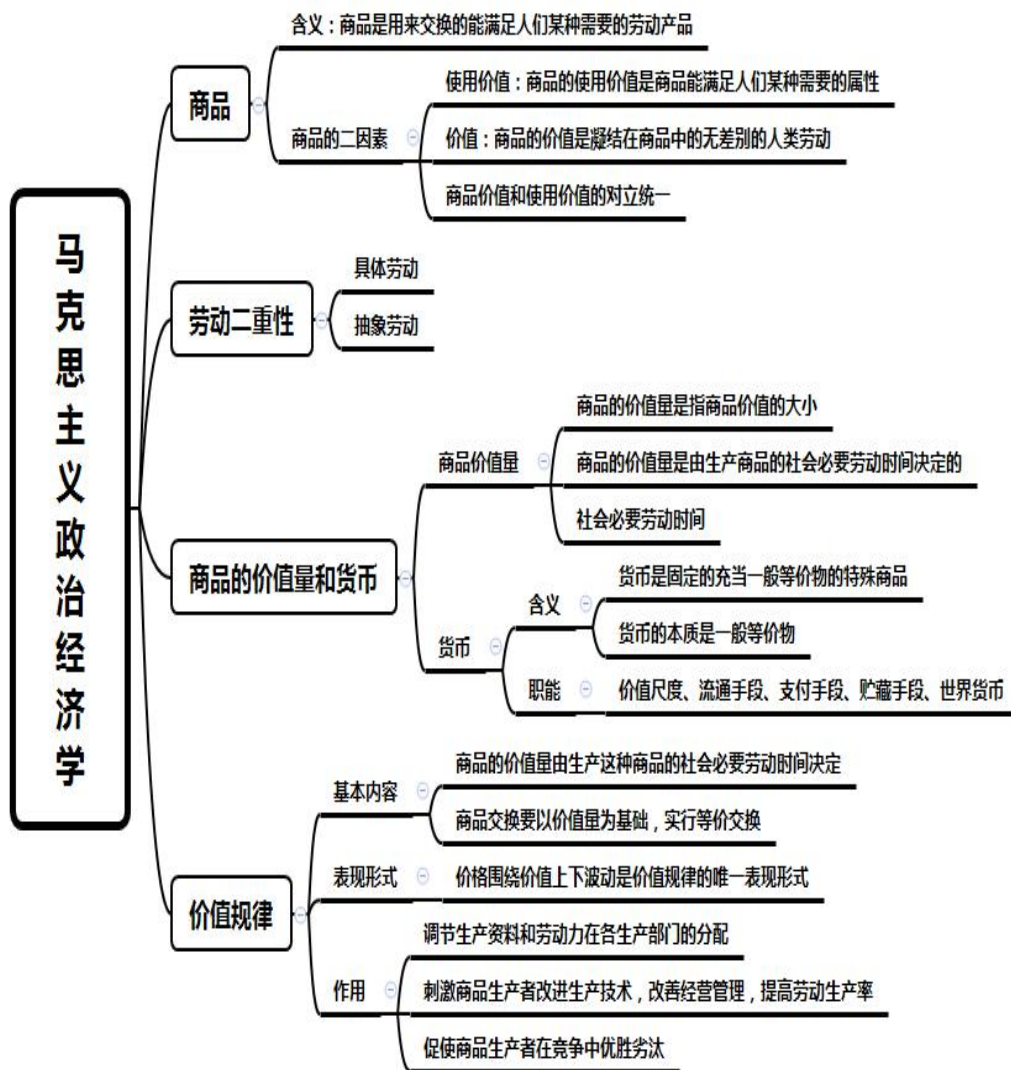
马克思主义政治经济学

商品
含义：商品是用来交换的能满足人们某种需要的劳动产品
商品的二因素
使用价值：商品的使用价值是商品能满足人们某种需要的属性
价值：商品的价值是凝结在商品中的无差别的人类劳动
商品价值和使用价值的对立统一

劳动二重性
具体劳动
抽象劳动

商品的价值量和货币
商品价值量
商品的价值量是指商品价值的大小
商品的价值量是由生产商品的社会必要劳动时间决定的
社会必要劳动时间
货币
含义
货币是固定的充当一般等价物的特殊商品
货币的本质是一般等价物
职能
价值尺度、流通手段、支付手段、贮藏手段、世界货币

价值规律
基本内容
商品的价值量由生产这种商品的社会必要劳动时间决定
商品交换要以价值量为基础，实行等价交换
表现形式
价格围绕价值上下波动是价值规律的唯一表现形式
作用
调节生产资料和劳动力在各生产部门的分配
刺激商品生产者改进生产技术，改善经营管理，提高劳动生产率
促使商品生产者在竞争中优胜劣汰